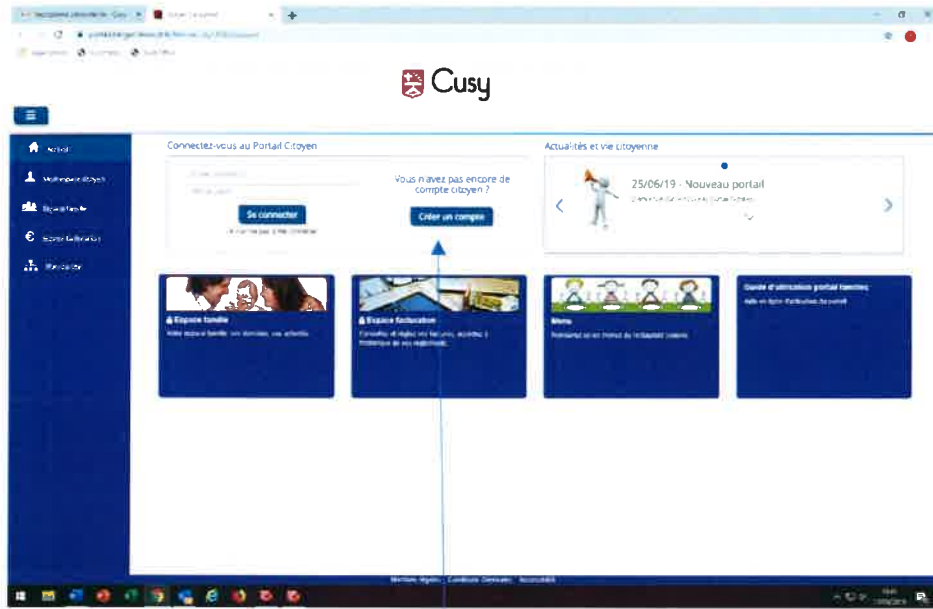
Cusy

Accueil

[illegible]

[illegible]

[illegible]

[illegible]

Connectez-vous au Portail Citoyen

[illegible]

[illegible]

Se connecter

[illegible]

Vous n'avez pas encore de compte citoyen ?

Créer un compte

Actualités et vie citoyenne

25/06/19 - Nouveau portail

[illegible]

Espace famille

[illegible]

Espace facturation

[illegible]

Menu

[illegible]

Guide d'utilisation portail familles

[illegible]

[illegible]